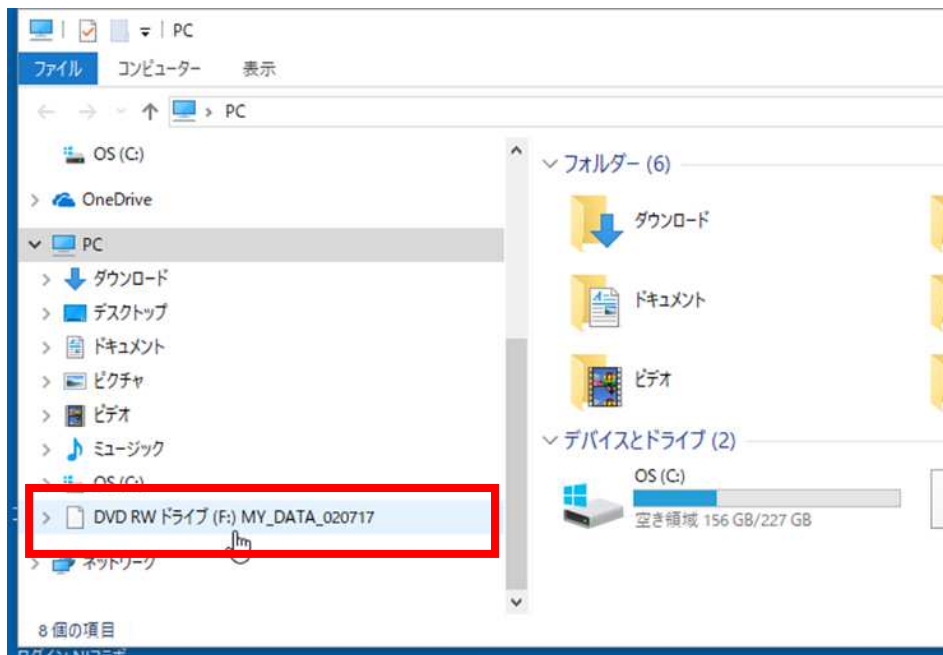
PC
ファイル コンピューター 表示
PC
OS (C:)
OneDrive
PC
ダウンロード
デスクトップ
ドキュメント
ピクチャ
ビデオ
ミュージック
OS (C:)
DVD RW ドライブ (F:) MY_DATA_020717
ネットワーク
8 個の項目

フォルダー (6)
ダウンロード
ドキュメント
ビデオ
デバイスとドライブ (2)
OS (C:)
空き領域 156 GB/227 GB